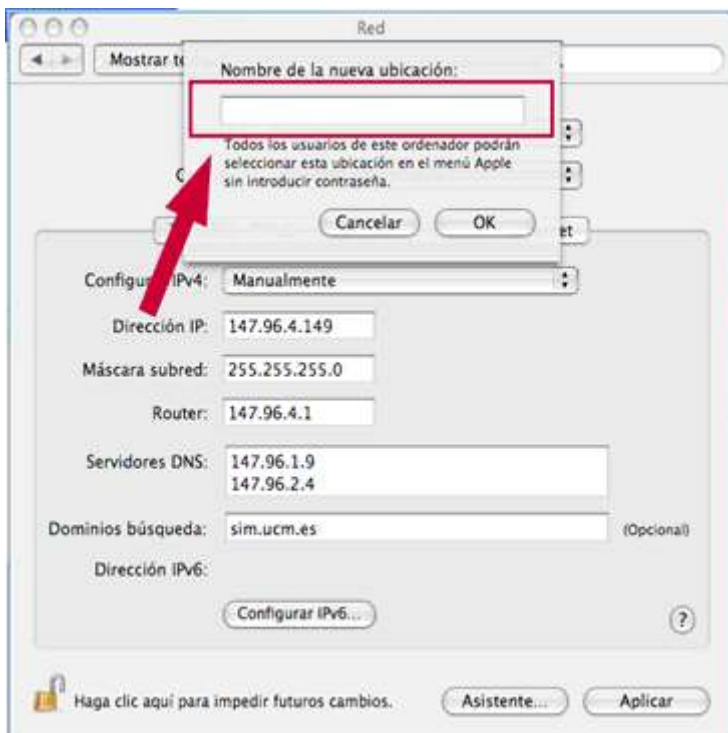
Red

Mostrar t

Nombre de la nueva ubicación:

Todos los usuarios de este ordenador podrán seleccionar esta ubicación en el menú Apple sin introducir contraseña.

Cancelar OK

C

et

Configur IPv4: Manualmente

Dirección IP: 147.96.4.149

Máscara subred: 255.255.255.0

Router: 147.96.4.1

Servidores DNS: 147.96.1.9
147.96.2.4

Dominios búsqueda: sim.ucm.es (Opcional)

Dirección IPv6:

Configurar IPv6...

?

Haga clic aquí para impedir futuros cambios.

Asistente...

Aplicar